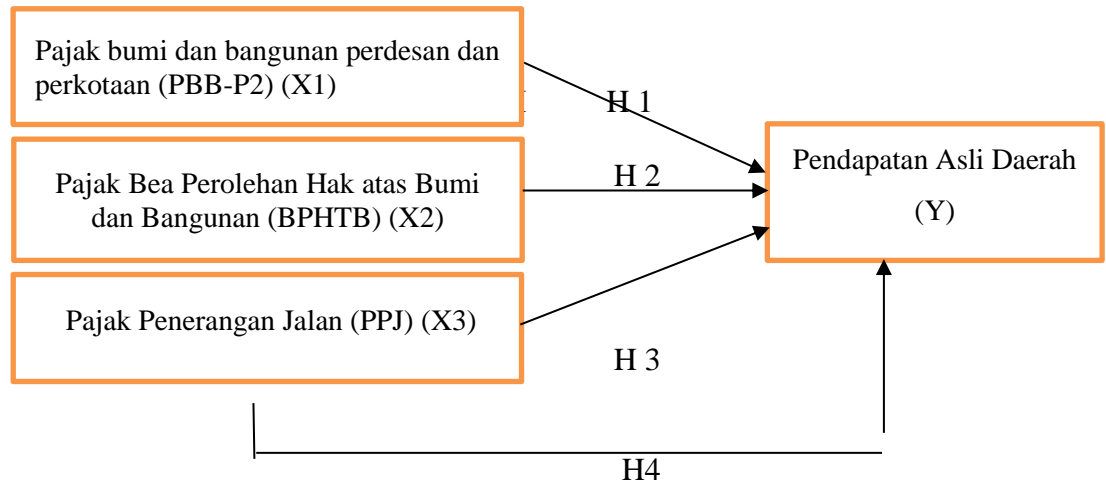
Pajak bumi dan bangunan perdesan dan perkotaan (PBB-P2) (X1)

H 1

Pajak Bea Perolehan Hak atas Bumi dan Bangunan (BPHTB) (X2)

H 2

Pendapatan Asli Daerah

(Y)

Pajak Penerangan Jalan (PPJ) (X3)

H 3

H4